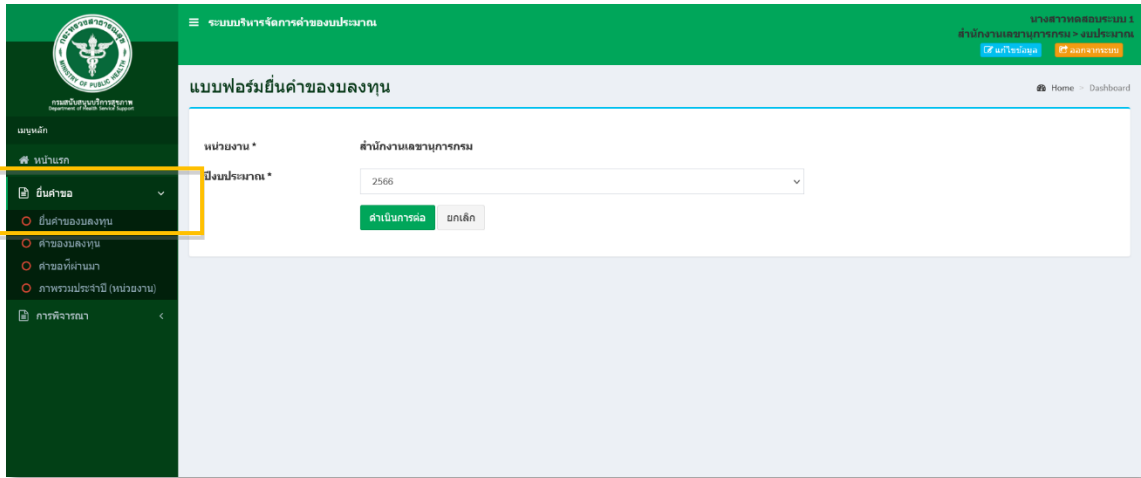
กระทรวงสาธารณสุข
MINISTRY OF PUBLIC HEALTH
กรมสนับสนุนบริการสุขภาพ
Department of Health Service Support

เมนูหลัก

หน้าแรก

ยื่นคำขอ

ยื่นคำของบลงทุน

คำของบลงทุน

คำขอที่ผ่านมา

ภาพรวมประจำปี (หน่วยงาน)

การพิจารณา

ระบบบริหารจัดการคำของบประมาณ

นางสาวทดสอบระบบ 1
สำนักงานเลขานุการกรม > งบประมาณ

แก้ไขข้อมูล

ออกจากระบบ

แบบฟอร์มยื่นคำของบลงทุน

Home > Dashboard

หน่วยงาน *

สำนักงานเลขานุการกรม

ปีงบประมาณ *

2566

ดำเนินการต่อ

ยกเลิก